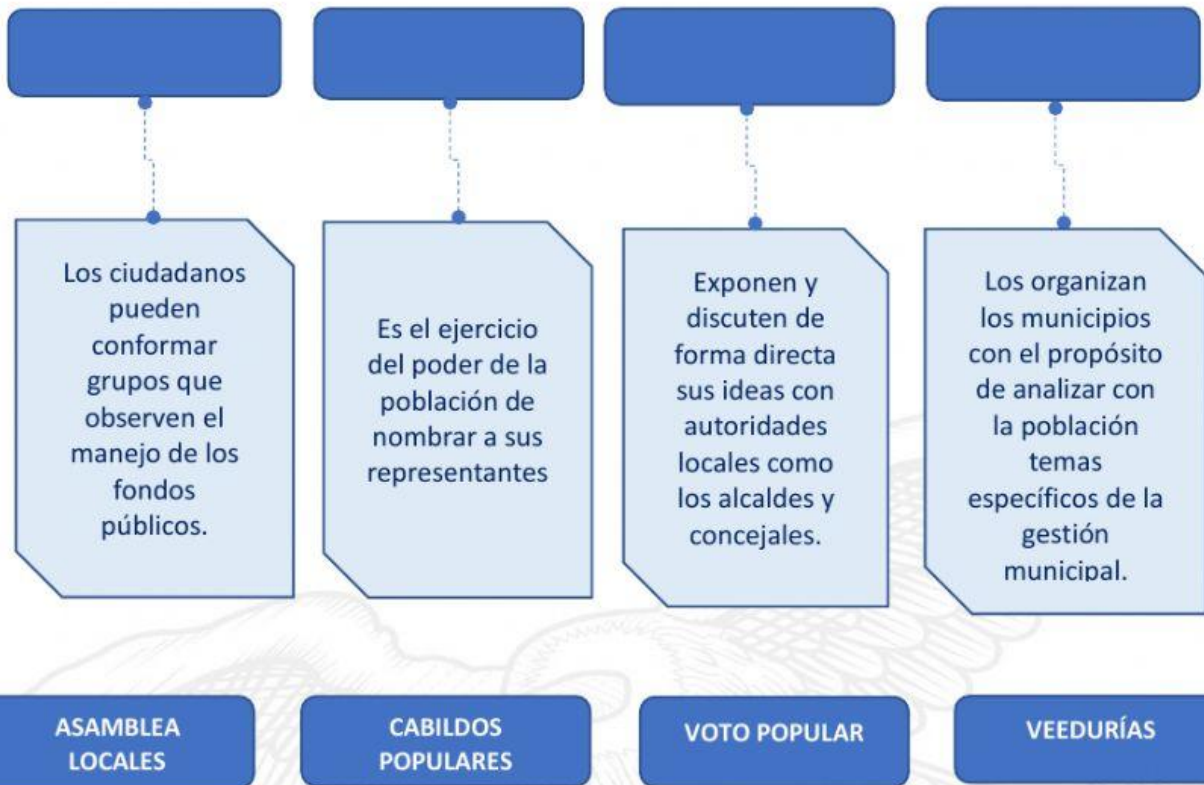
Los ciudadanos pueden conformar grupos que observen el manejo de los fondos públicos.

Es el ejercicio del poder de la población de nombrar a sus representantes

Exponen y discuten de forma directa sus ideas con autoridades locales como los alcaldes y concejales.

Los organizan los municipios con el propósito de analizar con la población temas específicos de la gestión municipal.

ASAMBLEA LOCALES

CABILDOS POPULARES

VOTO POPULAR

VEEDURÍAS